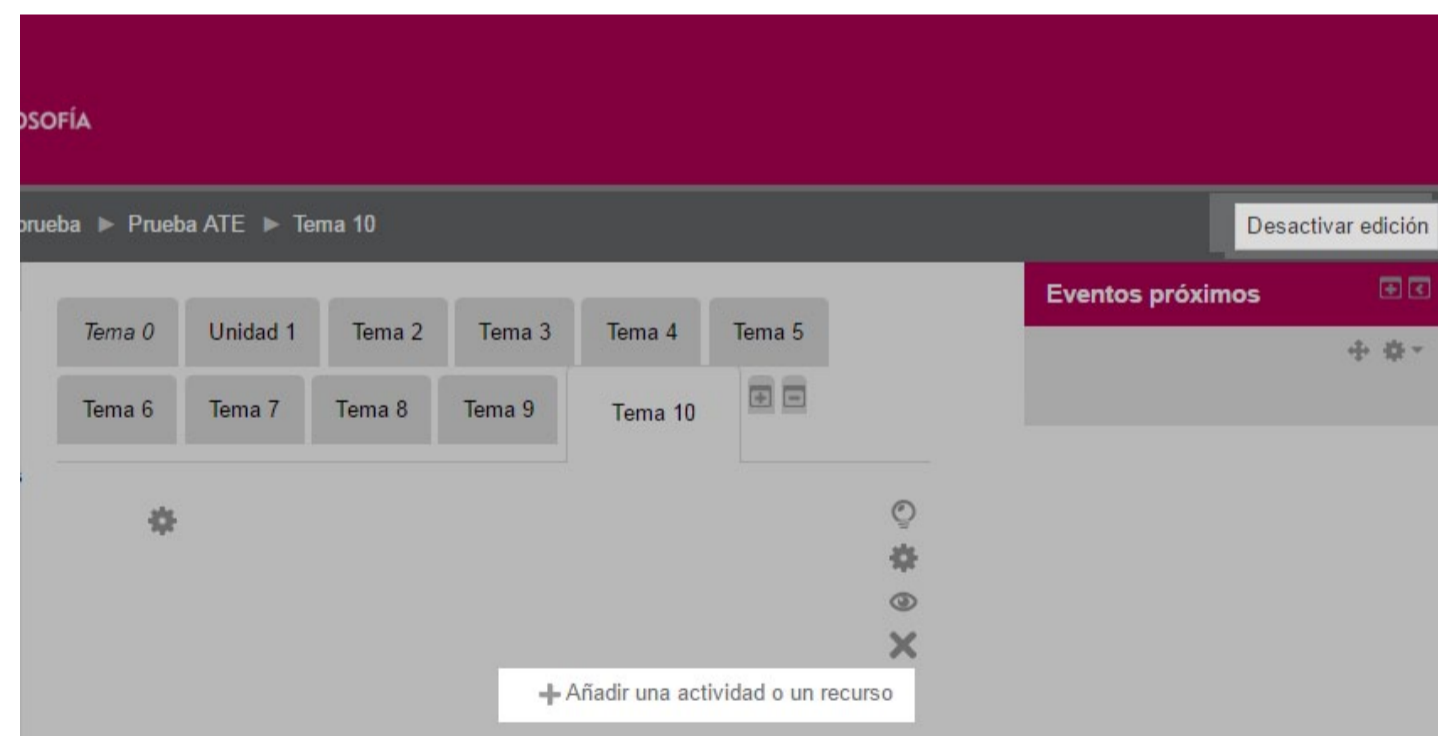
OSOFÍA

orueba ► Prueba ATE ► Tema 10

Desactivar edición

Eventos próximos

| Tema 0 | Unidad 1 | Tema 2 | Tema 3 | Tema 4 | Tema 5 |
|---|---|---|---|---|---|
| Tema 6 | Tema 7 | Tema 8 | Tema 9 | Tema 10 | |

+ Añadir una actividad o un recurso